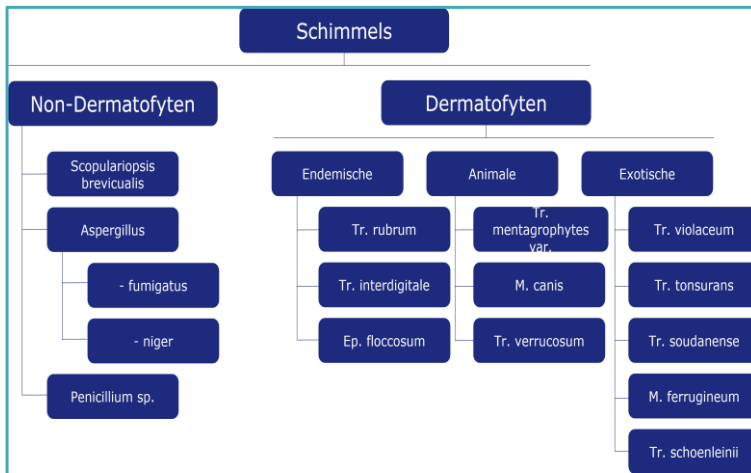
Schimmels

Non-Dermatofyten

Scopulariopsis brevicualis

Aspergillus

- fumigatus

- niger

Penicillium sp.

Dermatofyten

Endemische

Tr. rubrum

Tr. interdigitale

Ep. floccosum

Animale

Tr. mentagrophytes var.

M. canis

Tr. verrucosum

Exotische

Tr. violaceum

Tr. tonsurans

Tr. soudanense

M. ferrugineum

Tr. schoenleinii